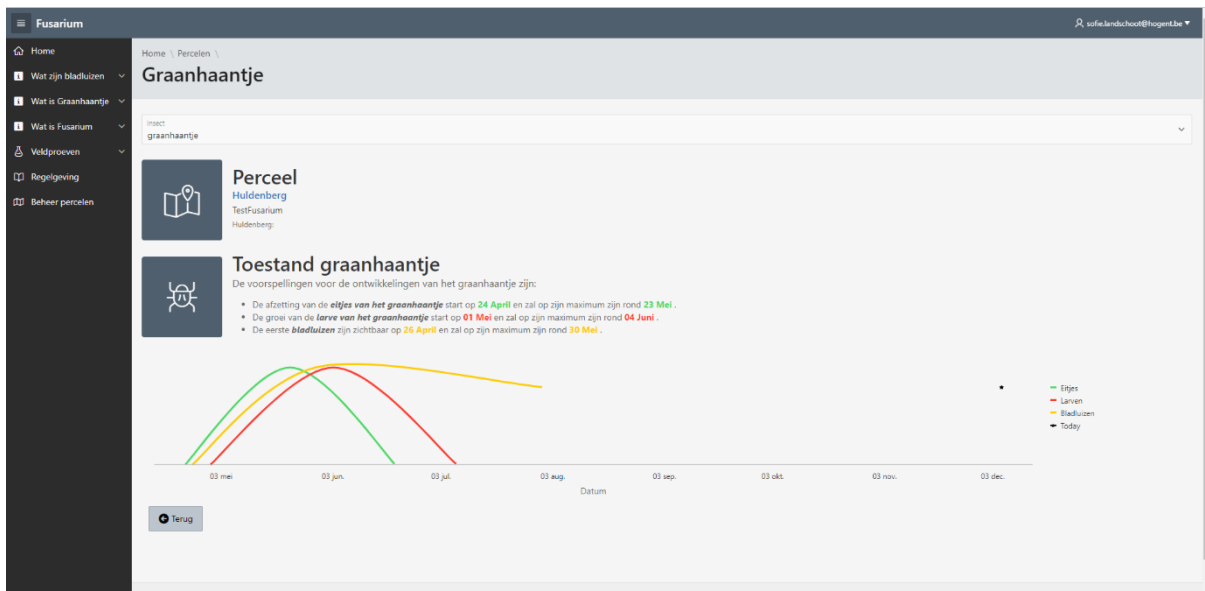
Fusarium

sofie.landschoot@hogent.be

Home
Wat zijn bladluizen
Wat is Graanhaantje
Wat is Fusarium
Veldproeven
Regelgeving
Beheer percelen

Home \ Percelen \

Graanhaantje

Insect
graanhaantje

Perceel
Huldenberg
TestFusarium
Huldenberg:

Toestand graanhaantje
De voorspellingen voor de ontwikkelingen van het graanhaantje zijn:

- De afzetting van de ***eitjes van het graanhaantje*** start op **24 April** en zal op zijn maximum zijn rond **23 Mei** .
- De groei van de ***larve van het graanhaantje*** start op **01 Mei** en zal op zijn maximum zijn rond **04 Juni** .
- De eerste ***bladluizen*** zijn zichtbaar op **26 April** en zal op zijn maximum zijn rond **30 Mei** .

Eitjes
Larven
Bladluizen
Today

03 mei
03 jun.
03 jul.
03 aug.
03 sep.
03 okt.
03 nov.
03 dec.
Datum

Terug